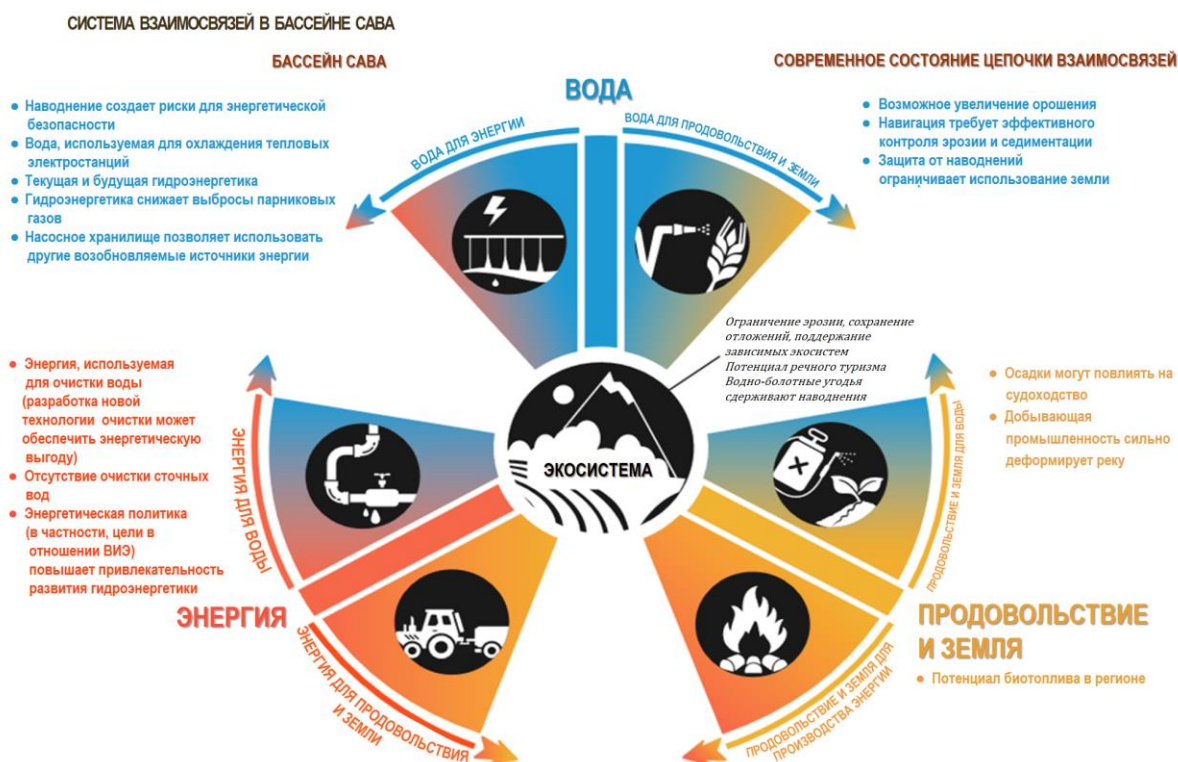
СИСТЕМА ВЗАИМОСВЯЗЕЙ В БАССЕЙНЕ САВА

БАССЕЙН САВА

СОВРЕМЕННОЕ СОСТОЯНИЕ ЦЕПОЧКИ ВЗАИМОСВЯЗЕЙ

ВОДА

• Наводнение создает риски для энергетической безопасности
• Вода, используемая для охлаждения тепловых электростанций
• Текущая и будущая гидроэнергетика
• Гидроэнергетика снижает выбросы парниковых газов
• Насосное хранилище позволяет использовать другие возобновляемые источники энергии

ВОДА ДЛЯ ЭНЕРГИИ

ВОДА ДЛЯ ПРОДОВОЛЬСТВИЯ И ЗЕМЛИ

• Возможное увеличение орошения
• Навигация требует эффективного контроля эрозии и седиментации
• Защита от наводнений ограничивает использование земли

Ограничение эрозии, сохранение отложений, поддержание зависимых экосистем
Потенциал речного туризма
Водно-болотные угодья сдерживают наводнения

• Энергия, используемая для очистки воды (разработка новой технологии очистки может обеспечить энергетическую выгоду)
• Отсутствие очистки сточных вод
• Энергетическая политика (в частности, цели в отношении ВИЭ) повышает привлекательность развития гидроэнергетики

ЭНЕРГИЯ ДЛЯ ВОДЫ

ЭКОСИСТЕМА

ПРОДОВОЛЬСТВИЕ И ЗЕМЛЯ ДЛЯ ВОДЫ

• Осадки могут повлиять на судоходство
• Добывающая промышленность сильно деформирует реку

ЭНЕРГИЯ

ЭНЕРГИЯ ДЛЯ ПРОДОВОЛЬСТВИЯ И ЗЕМЛИ

ПРОДОВОЛЬСТВИЕ И ЗЕМЛЯ ДЛЯ ПРОИЗВОДСТВА ЭНЕРГИИ

ПРОДОВОЛЬСТВИЕ И ЗЕМЛЯ

• Потенциал биотоплива в регионе